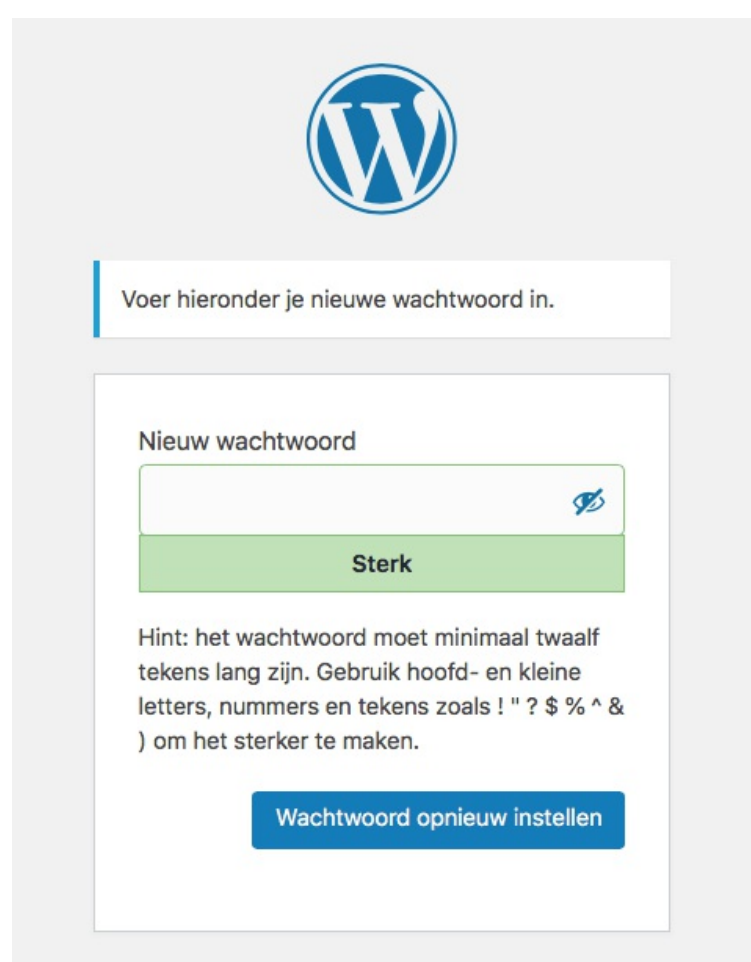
Voer hieronder je nieuwe wachtwoord in.

Nieuw wachtwoord

Sterk

Hint: het wachtwoord moet minimaal twaalf tekens lang zijn. Gebruik hoofd- en kleine letters, nummers en tekens zoals ! " ? $ % ^ & ) om het sterker te maken.

Wachtwoord opnieuw instellen